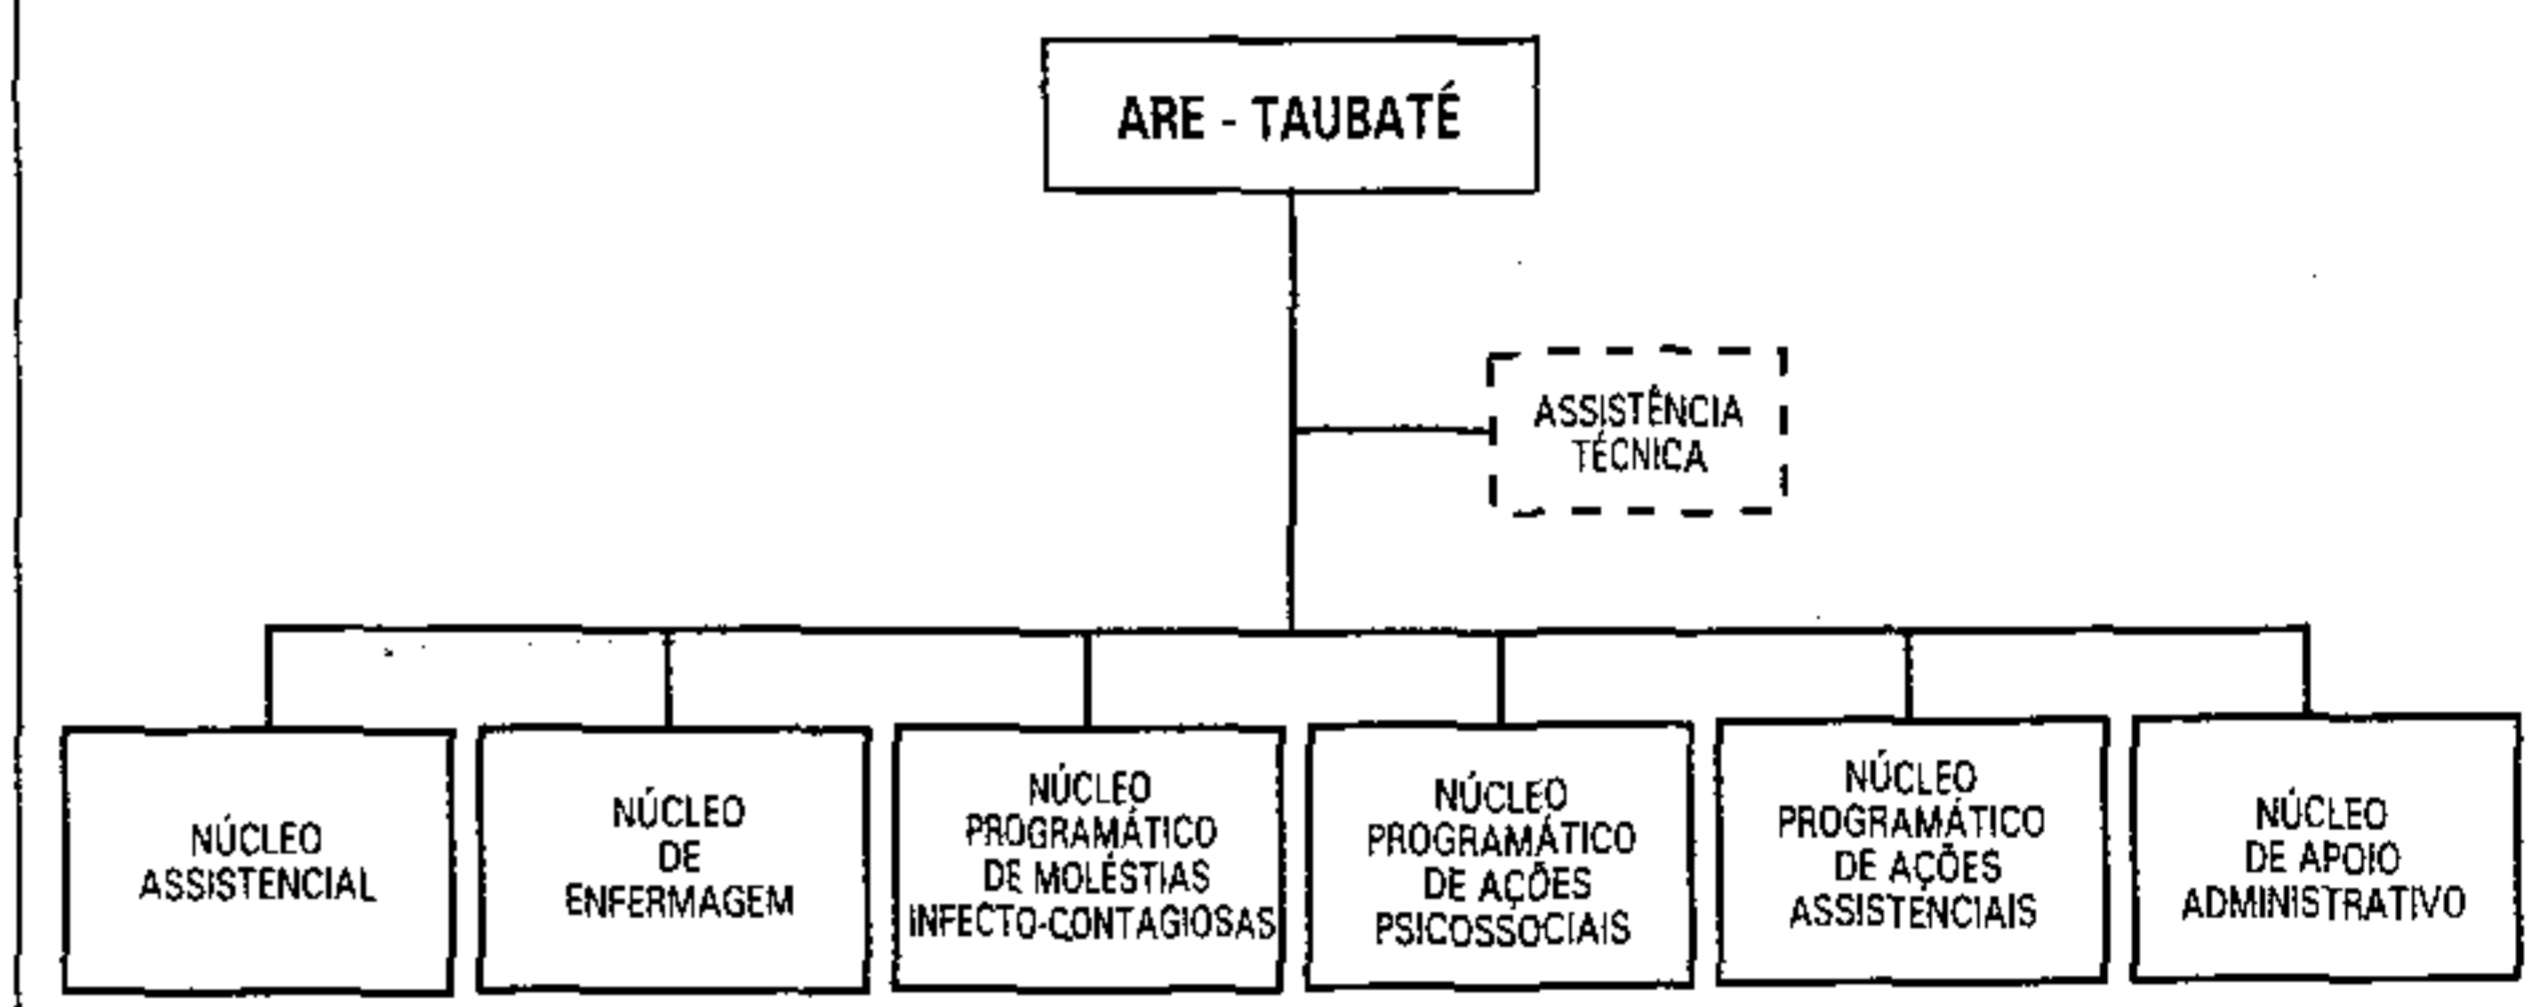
ARE - TAUBATÉ

ASSISTÊNCIA TÉCNICA

NÚCLEO ASSISTENCIAL

NÚCLEO DE ENFERMAGEM

NÚCLEO PROGRAMÁTICO DE MOLÉSTIAS INFECTO-CONTAGIOSAS

NÚCLEO PROGRAMÁTICO DE AÇÕES PSICOSSOCIAIS

NÚCLEO PROGRAMÁTICO DE AÇÕES ASSISTENCIAIS

NÚCLEO DE APOIO ADMINISTRATIVO